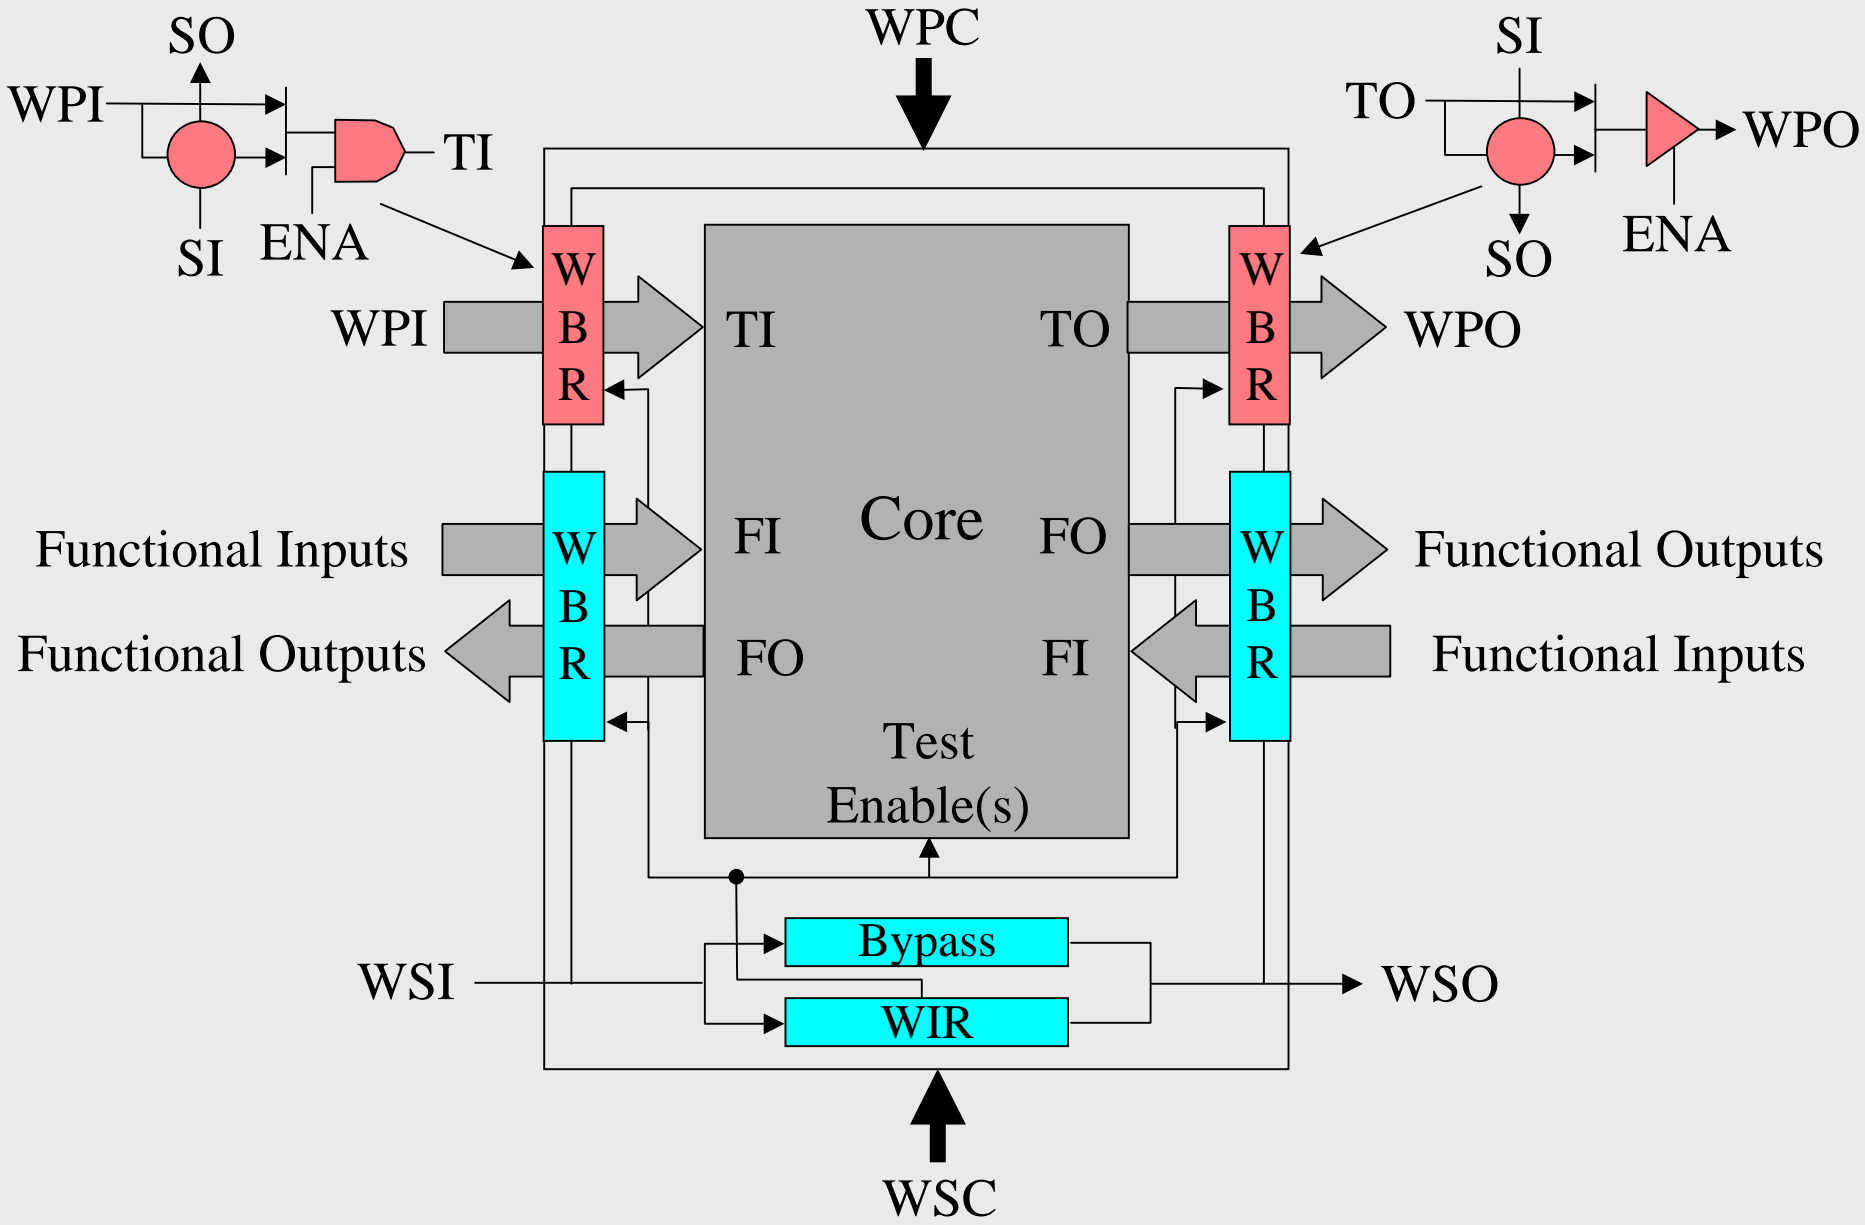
SO
WPI
TI
SI
ENA

WPC

SI
TO
WPO
SO
ENA

WPI
W
B
R
TI

TO
W
B
R
WPO

Functional Inputs
W
B
R
FI
Core
FO
W
B
R
Functional Outputs

Functional Outputs
FO
FI
Functional Inputs

Test
Enable(s)

Bypass
WSI
WSO
WIR

WSC